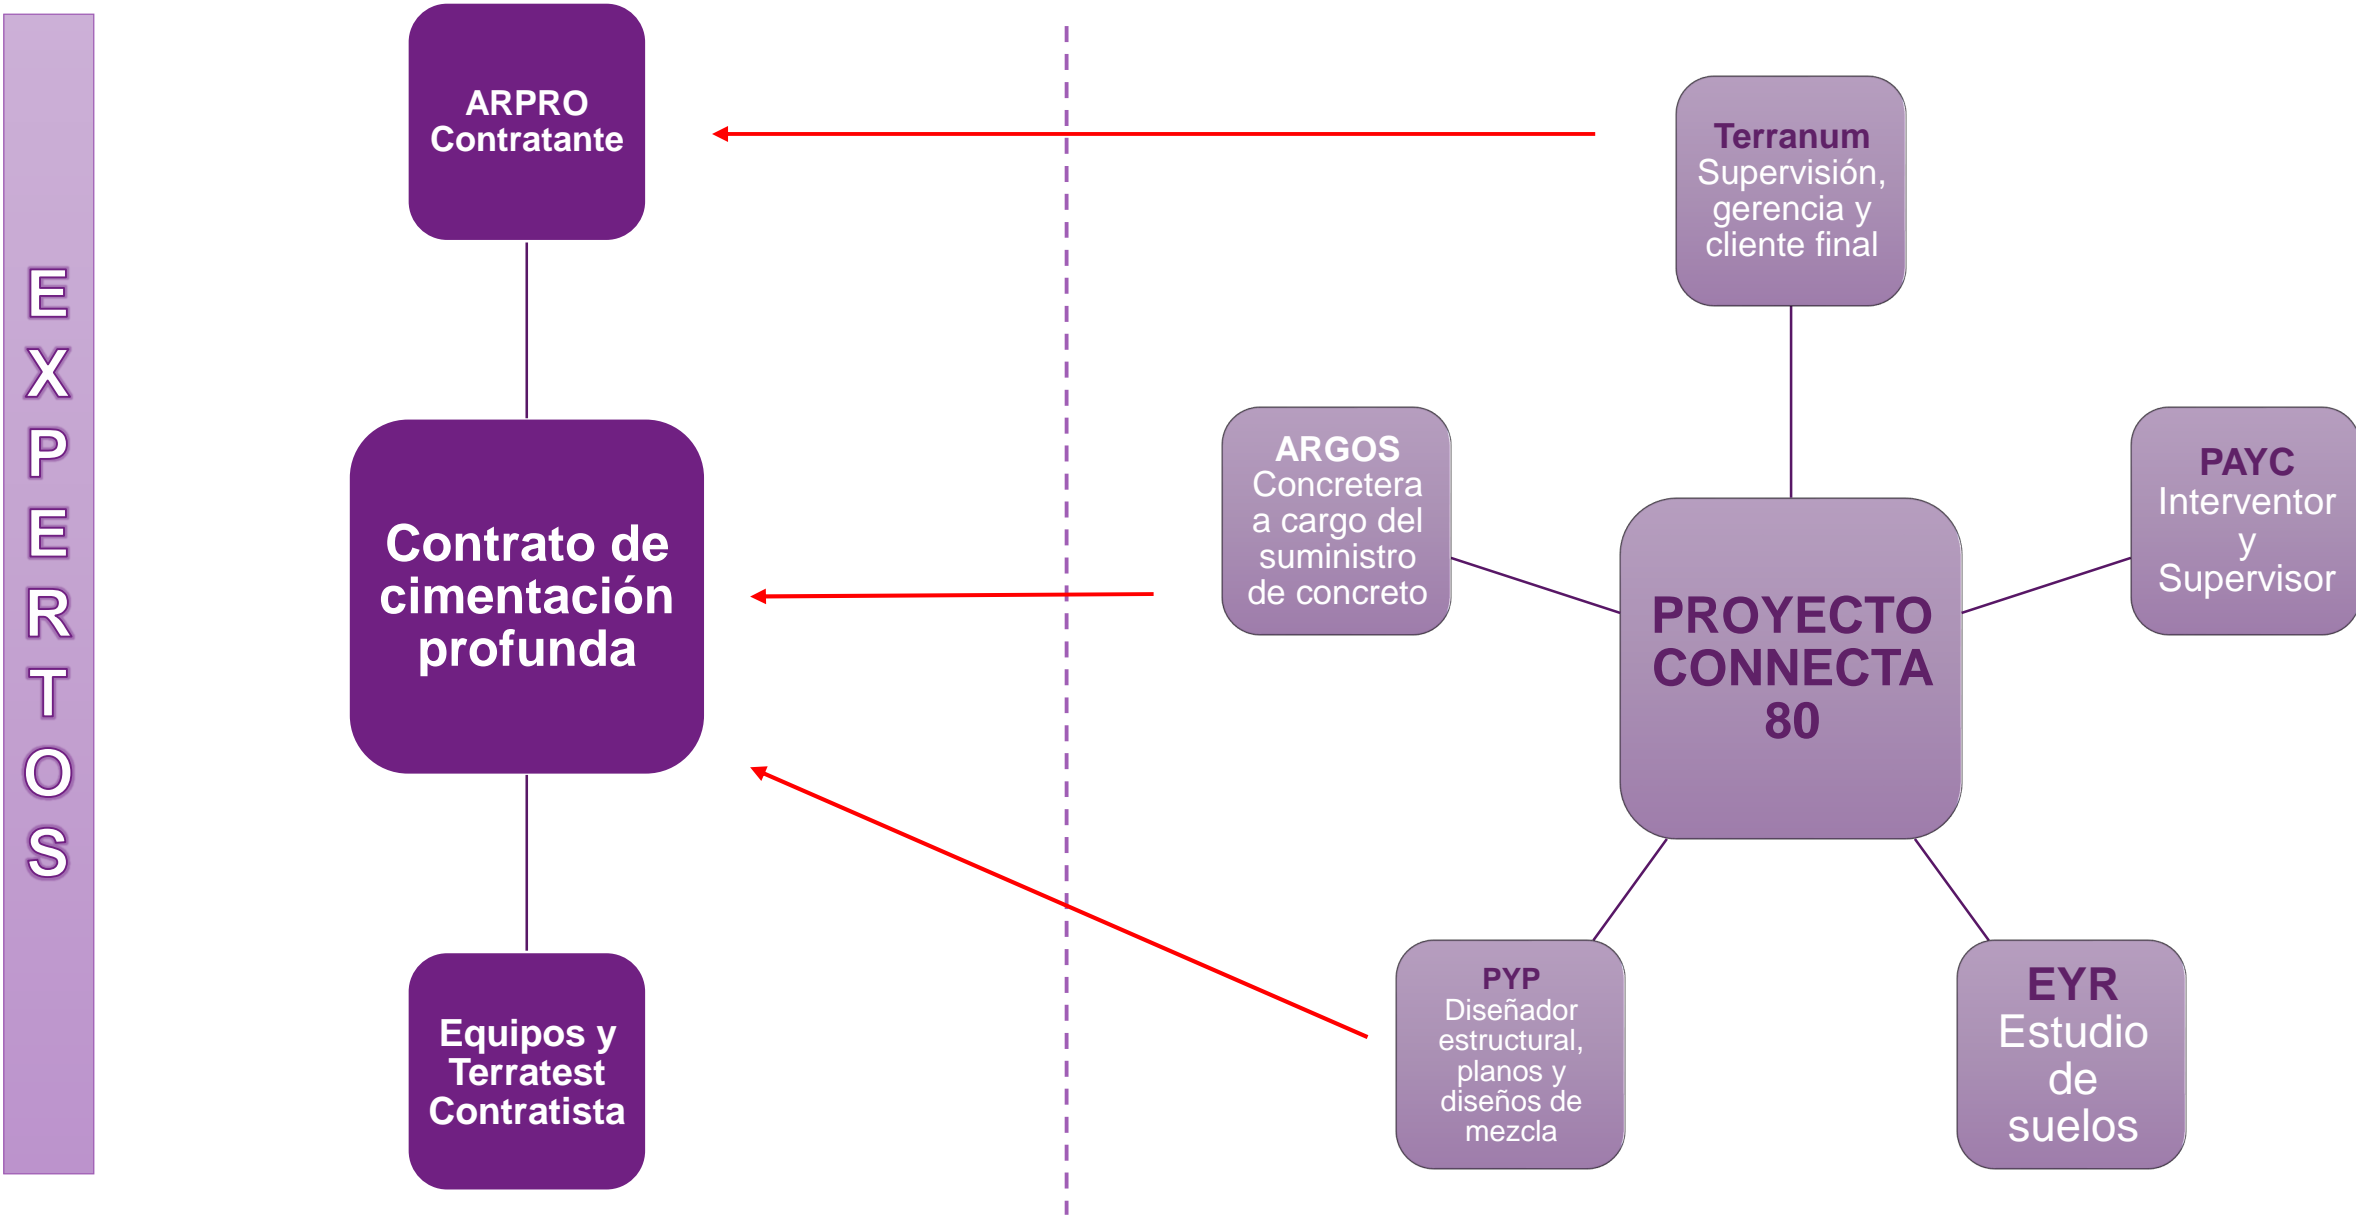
EXPERTOS

ARPRO
Contratante

Contrato de cimentación profunda

Equipos y Terratest
Contratista

Terranum
Supervisión, gerencia y cliente final

ARGOS
Concretera a cargo del suministro de concreto

PROYECTO CONNECTA 80

PAYC
Interventor y Supervisor

PYP
Diseñador estructural, planos y diseños de mezcla

EYR
Estudio de suelos